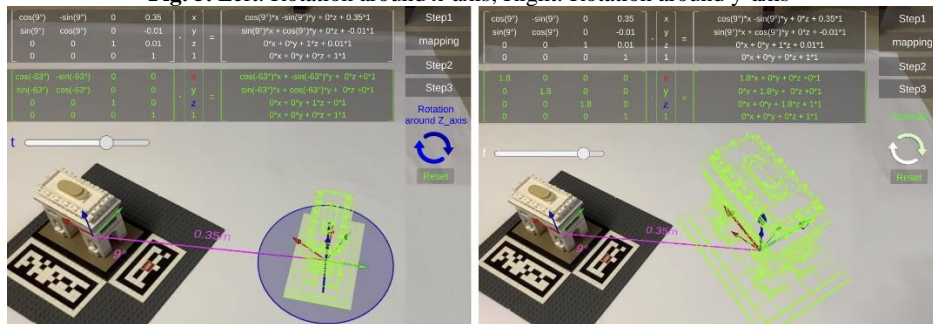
Fig. 3. Left: rotation around z-axis; Right: rotation around y-axis

| cos(9°) | -sin(9°) | 0 | 0.35 |
|---|---|---|---|
| sin(9°) | cos(9°) | 0 | -0.01 |
| 0 | 0 | 1 | 0.01 |
| 0 | 0 | 0 | 1 |

x y z 1 =

cos(9°)*x -sin(9°)*y + 0*z + 0.35*1
sin(9°)*x + cos(9°)*y + 0*z + -0.01*1
0*x + 0*y + 1*z + 0.01*1
0*x + 0*y + 0*z + 1*1

Step1
mapping
Step2
Step3

| cos(-63°) | -sin(-63°) | 0 | 0 |
|---|---|---|---|
| sin(-63°) | cos(-63°) | 0 | 0 |
| 0 | 0 | 1 | 0 |
| 0 | 0 | 0 | 1 |

x y z 1 =

cos(-63°)*x + -sin(-63°)*y + 0*z +0*1
sin(-63°)*x + cos(-63°)*y + 0*z +0*1
0*x + 0*y + 1*z + 0*1
0*x + 0*y + 0*z + 1*1

Rotation around Z_axis

t

Reset

0.35m

9°

| cos(9°) | -sin(9°) | 0 | 0.35 |
|---|---|---|---|
| sin(9°) | cos(9°) | 0 | -0.01 |
| 0 | 0 | 1 | 0.01 |
| 0 | 0 | 0 | 1 |

x y z 1 =

cos(9°)*x -sin(9°)*y + 0*z + 0.35*1
sin(9°)*x + cos(9°)*y + 0*z + -0.01*1
0*x + 0*y + 1*z + 0.01*1
0*x + 0*y + 0*z + 1*1

Step1
mapping
Step2
Step3

| 1.8 | 0 | 0 | 0 |
|---|---|---|---|
| 0 | 1.8 | 0 | 0 |
| 0 | 0 | 1.8 | 0 |
| 0 | 0 | 0 | 1 |

x y z 1 =

1.8*x + 0*y + 0*z +0*1
0*x + 1.8*y + 0*z +0*1
0*x + 0*y + 1.8*z + 1*1
0*x + 0*y + 0*z + 1*1

t

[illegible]

Reset

0.35m

9°